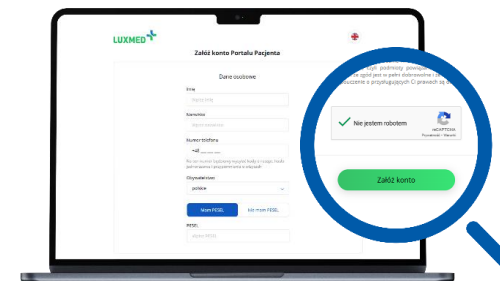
LUXMED

Załóż konto Portalu Pacjenta

Dane osobowe

Imię

Nazwisko

Numer telefonu

+48

Obywatelstwo

polskie

Mam PESEL

Nie mam PESEL

PESEL

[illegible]

Nie jestem robotem

reCAPTCHA

Prywatność - Warunki

Załóż konto